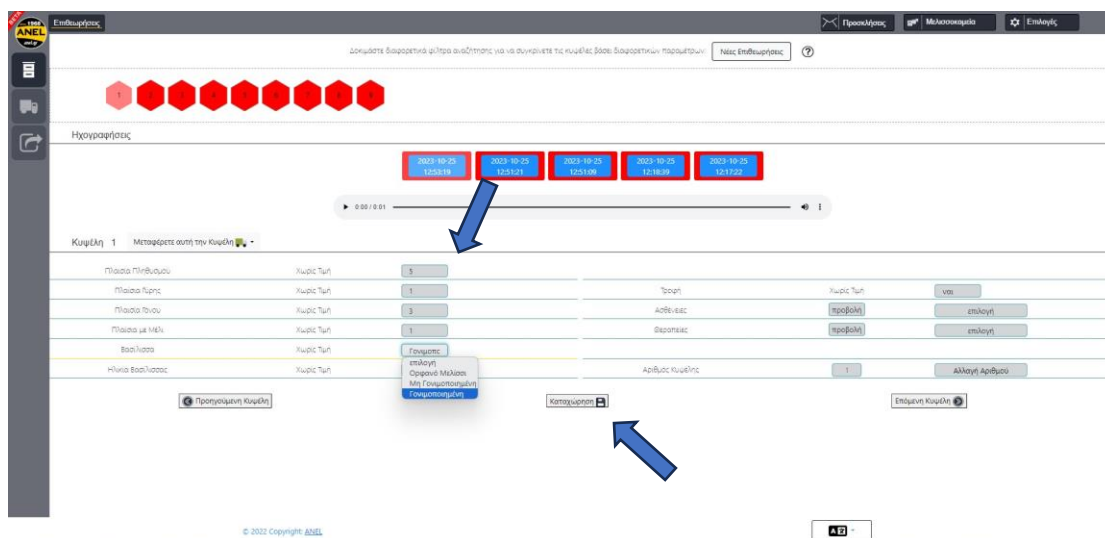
ANEL

Επιθεωρήσεις

Προσκλήσεις Μελισσοκομεία Επιλογές

Δοκιμάστε διαφορετικά φίλτρα αναζήτησης για να συγκρίνετε τις κυψέλες βάσει διαφορετικών παραμέτρων

Νέες Επιθεωρήσεις

?

1 2 3 4 5 6 7 8 9

Ηχογραφήσεις

2023-10-25 12:53:19

2023-10-25 12:51:21

2023-10-25 12:51:09

2023-10-25 12:18:39

2023-10-25 12:17:22

0:00 / 0:01

Κυψέλη 1 Μεταφέρετε αυτή την Κυψέλη

| | | | | | |
|---|---|---|---|---|---|
| Πλαίσια Πληθυσμού | Χωρίς Τιμή | 5 | | | |
| Πλαίσια Γύρης | Χωρίς Τιμή | 1 | Τροφή | Χωρίς Τιμή | ναι |
| Πλαίσια Γόνου | Χωρίς Τιμή | 3 | Ασθένειες | προβολή | επιλογή |
| Πλαίσια με Μέλι | Χωρίς Τιμή | 1 | Θεραπείες | προβολή | επιλογή |
| Βασίλισσα | Χωρίς Τιμή | Γονιμοποιης | | | |
| Ηλικία Βασίλισσας | Χωρίς Τιμή | | Αριθμός Κυψέλης | 1 | Αλλαγή Αριθμού |

επιλογή
Ορφανό Μελίσσι
Μη Γονιμοποιημένη
Γονιμοποιημένη

Προηγούμενη Κυψέλη

Καταχώρηση

Επόμενη Κυψέλη

© 2022 Copyright: ANEL